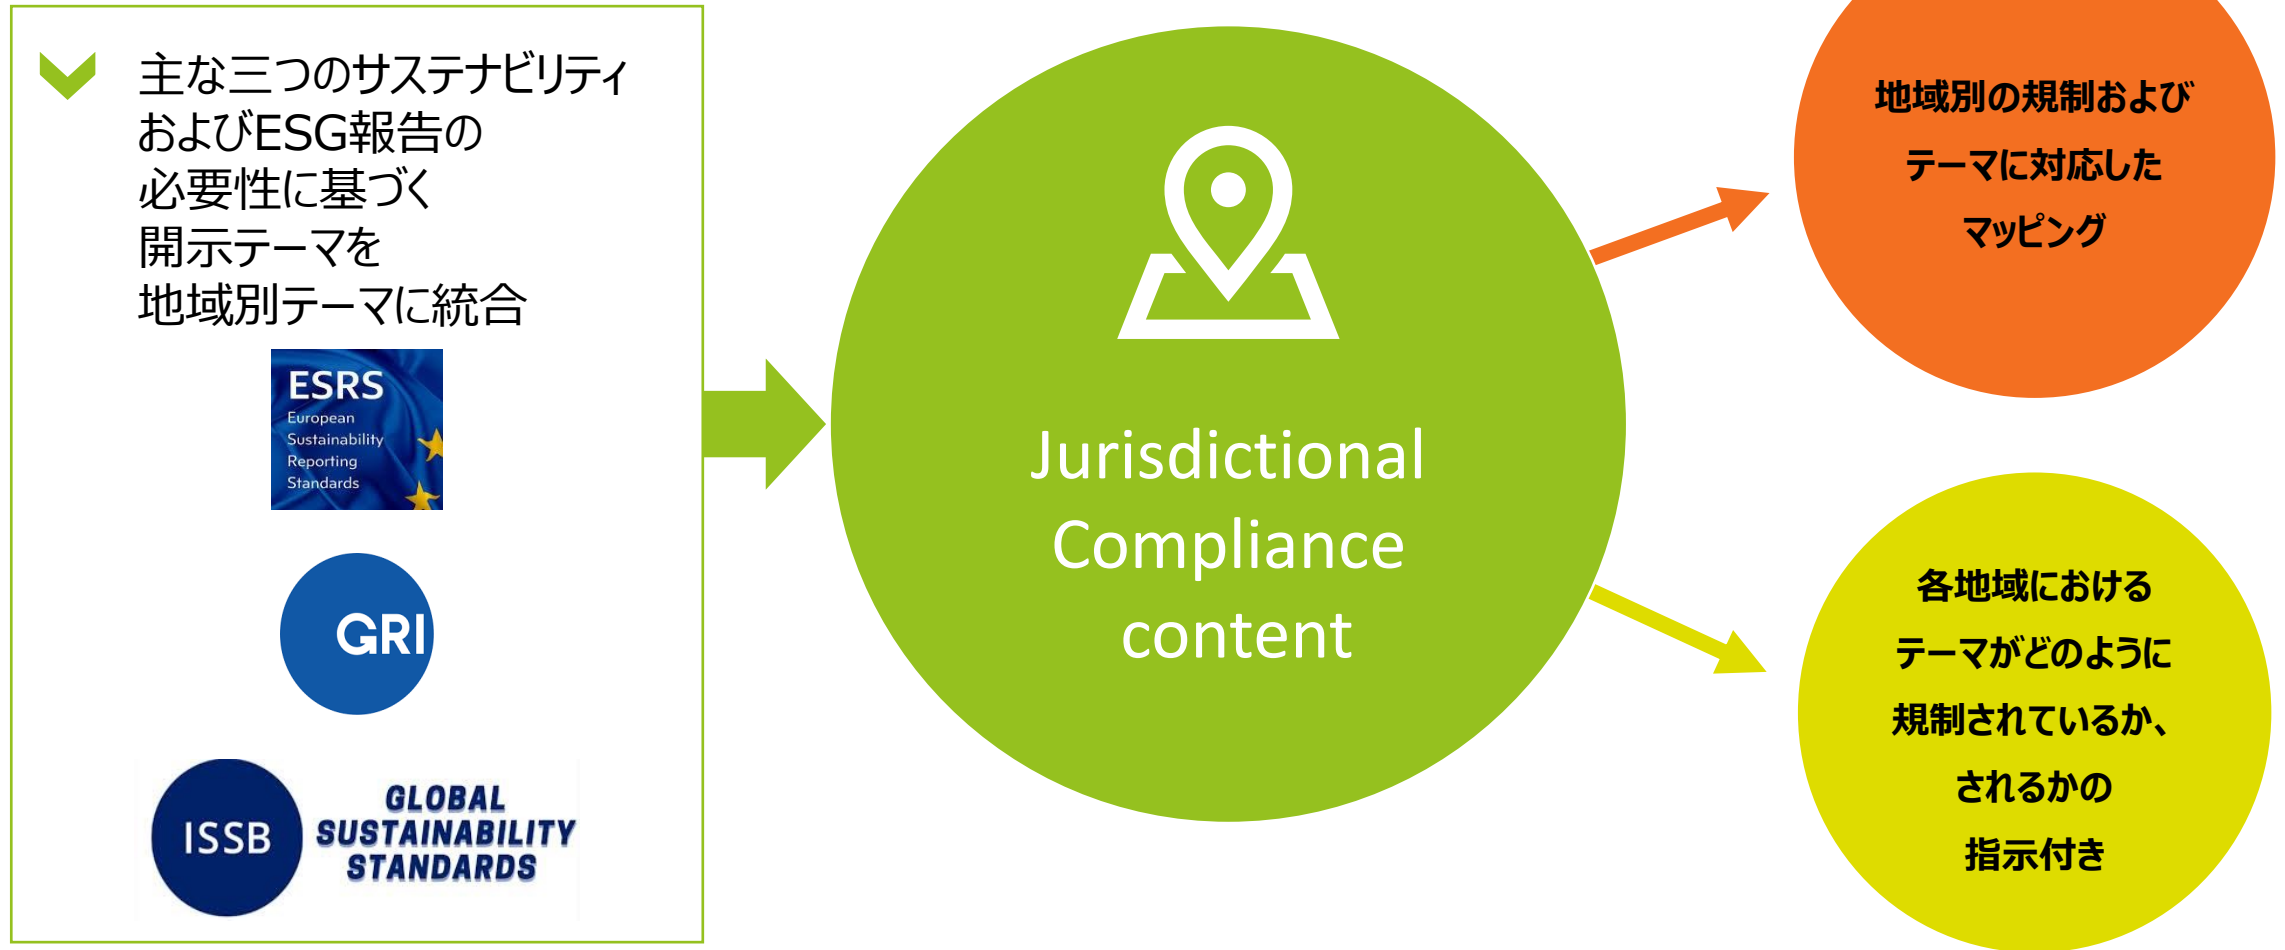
主な三つのサステナビリティおよびESG報告の必要性に基づく開示テーマを地域別テーマに統合

ESRS
European Sustainability Reporting Standards

GRI

ISSB
GLOBAL SUSTAINABILITY STANDARDS

Jurisdictional Compliance content

地域別の規制およびテーマに対応したマッピング

各地域におけるテーマがどのように規制されているか、されるかの指示付き